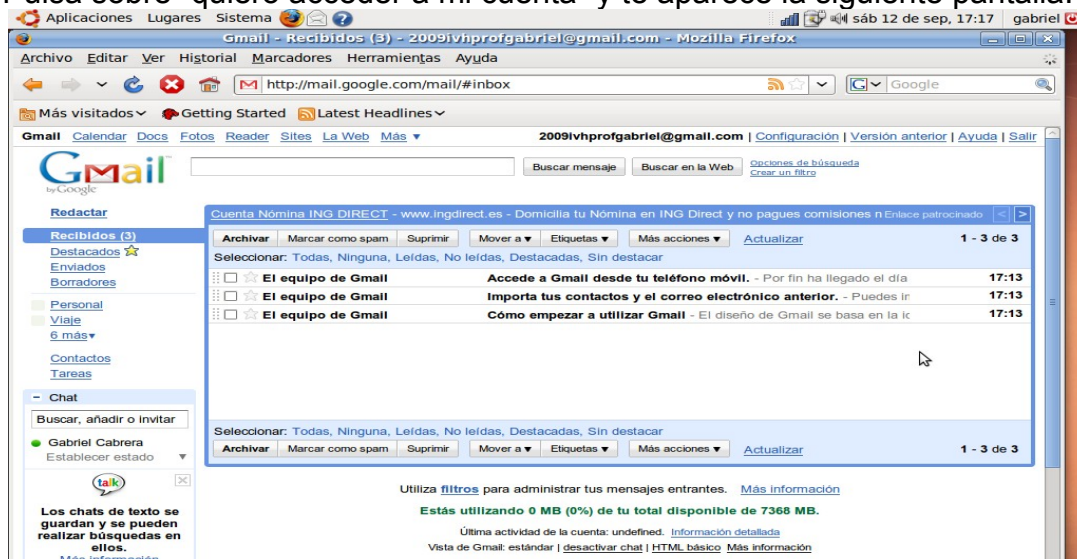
Pulsa sobre "quiero acceder a mi cuenta" y te aparece la siguiente pantalla:

Aplicaciones Lugares Sistema
sáb 12 de sep, 17:17 gabriel

Gmail - Recibidos (3) - 2009ivhprofgabriel@gmail.com - Mozilla Firefox

Archivo Editar Ver Historial Marcadores Herramientas Ayuda

http://mail.google.com/mail/#inbox

Google

Más visitados Getting Started Latest Headlines

Gmail Calendar Docs Fotos Reader Sites La Web Más ▾

2009ivhprofgabriel@gmail.com | Configuración | Versión anterior | Ayuda | Salir

Gmail by Google

Buscar mensaje Buscar en la Web Opciones de búsqueda Crear un filtro

Redactar

Recibidos (3)
Destacados
Enviados
Borradores

Personal
Viaje
6 más▾

Contactos
Tareas

- Chat
Buscar, añadir o invitar
Gabriel Cabrera
Establecer estado

talk

Los chats de texto se guardan y se pueden realizar búsquedas en ellos.
Más información

Cuenta Nómina ING DIRECT - www.ingdirect.es - Domicilia tu Nómina en ING Direct y no pagues comisiones n Enlace patrocinado

Archivar Marcar como spam Suprimir Mover a ▾ Etiquetas ▾ Más acciones ▾ Actualizar 1 - 3 de 3

Seleccionar: Todas, Ninguna, Leídas, No leídas, Destacadas, Sin destacar

| | | |
|---|---|---|
| El equipo de Gmail | Accede a Gmail desde tu teléfono móvil. - Por fin ha llegado el día | 17:13 |
| El equipo de Gmail | Importa tus contactos y el correo electrónico anterior. - Puedes ir | 17:13 |
| El equipo de Gmail | Cómo empezar a utilizar Gmail - El diseño de Gmail se basa en la ic | 17:13 |

Seleccionar: Todas, Ninguna, Leídas, No leídas, Destacadas, Sin destacar

Archivar Marcar como spam Suprimir Mover a ▾ Etiquetas ▾ Más acciones ▾ Actualizar 1 - 3 de 3

Utiliza filtros para administrar tus mensajes entrantes. Más información

Estás utilizando 0 MB (0%) de tu total disponible de 7368 MB.

Última actividad de la cuenta: undefined. Información detallada

Vista de Gmail: estándar | desactivar chat | HTML básico Más información